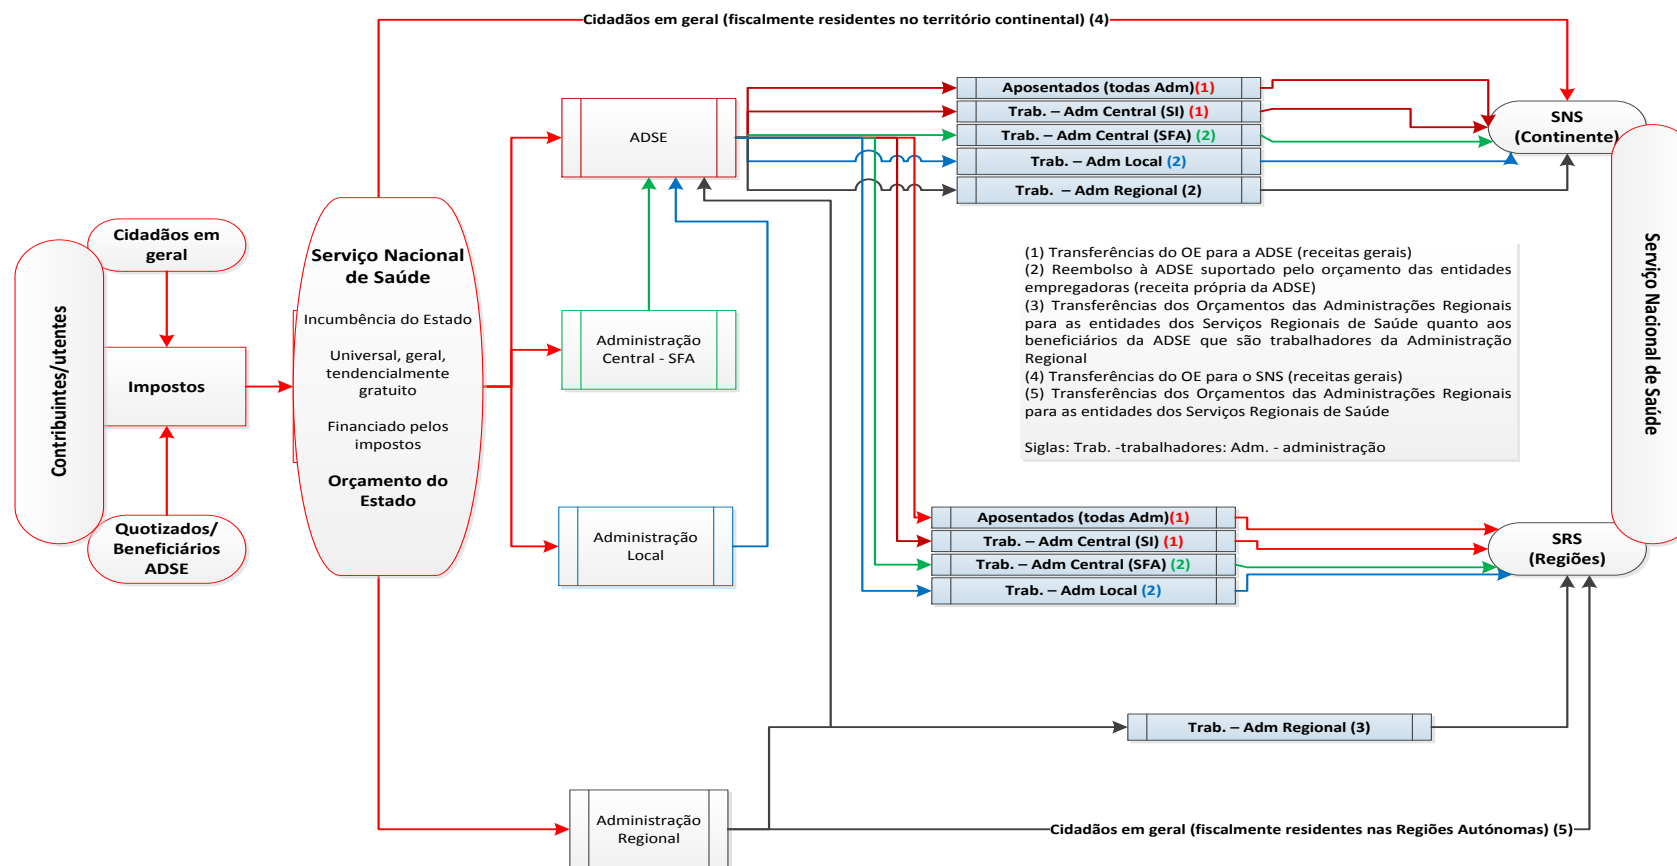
Cidadãos em geral (fiscalmente residentes no território continental) (4)

Contribuintes/utentes

Cidadãos em geral

Impostos

Quotizados/ Beneficiários ADSE

Serviço Nacional de Saúde

Incumbência do Estado

Universal, geral, tendencialmente gratuito

Financiado pelos impostos

Orçamento do Estado

ADSE

Administração Central - SFA

Administração Local

Administração Regional

Aposentados (todas Adm)(1)

Trab. – Adm Central (SI) (1)

Trab. – Adm Central (SFA) (2)

Trab. – Adm Local (2)

Trab. – Adm Regional (2)

SNS (Continente)

Serviço Nacional de Saúde

(1) Transferências do OE para a ADSE (receitas gerais)
(2) Reembolso à ADSE suportado pelo orçamento das entidades empregadoras (receita própria da ADSE)
(3) Transferências dos Orçamentos das Administrações Regionais para as entidades dos Serviços Regionais de Saúde quanto aos beneficiários da ADSE que são trabalhadores da Administração Regional
(4) Transferências do OE para o SNS (receitas gerais)
(5) Transferências dos Orçamentos das Administrações Regionais para as entidades dos Serviços Regionais de Saúde

Siglas: Trab. -trabalhadores: Adm. - administração

Aposentados (todas Adm)(1)

Trab. – Adm Central (SI) (1)

Trab. – Adm Central (SFA) (2)

Trab. – Adm Local (2)

SRS (Regiões)

Trab. – Adm Regional (3)

Cidadãos em geral (fiscalmente residentes nas Regiões Autónomas) (5)